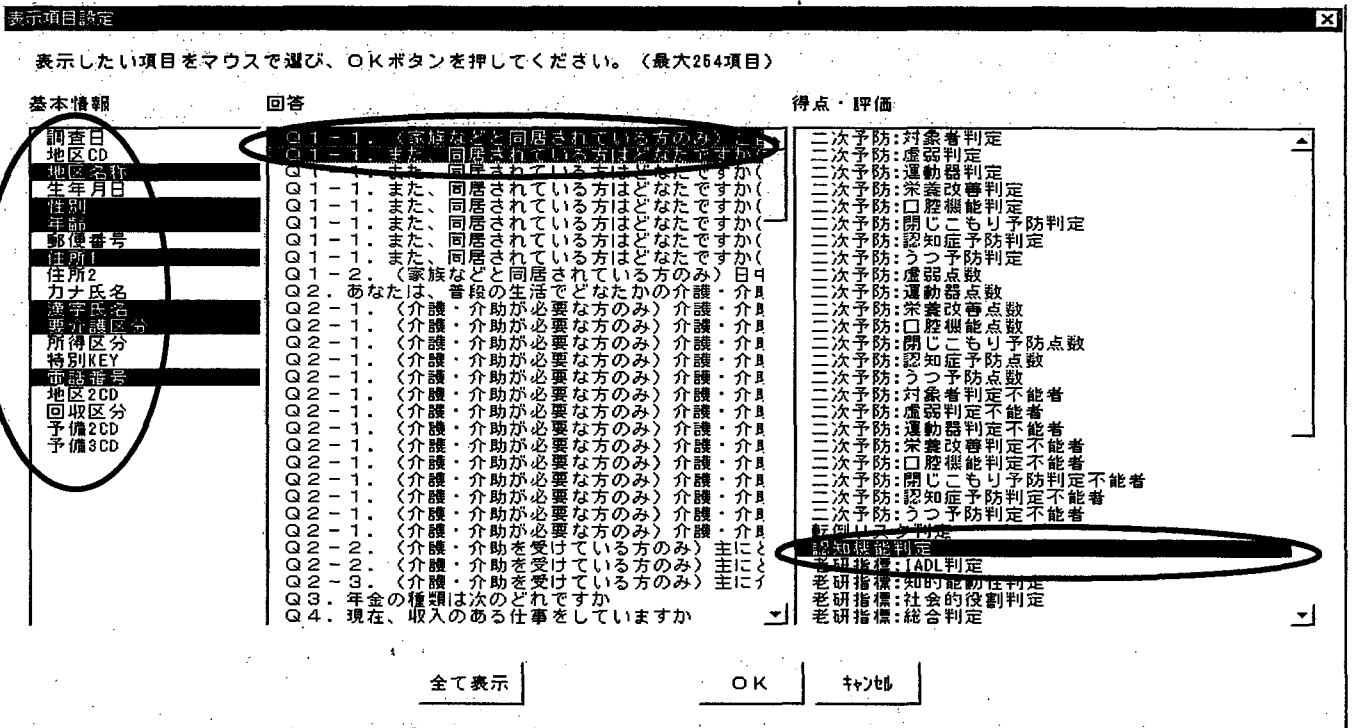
表示項目設定

表示したい項目をマウスで選び、ＯＫボタンを押してください。（最大254項目）

基本情報

調査日
地区CD
地区名称
生年月日
性別
年齢
郵便番号
住所1
住所2
カナ氏名
漢字氏名
要介護区分
所得区分
特別KEY
電話番号
地区2CD
回収区分
予備2CD
予備3CD

回答

Ｑ１－１．（家族などと同居されている方のみ）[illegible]
Ｑ１－１．また、同居されている方はどなたですか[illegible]
Ｑ１－１．また、同居されている方はどなたですか（
Ｑ１－１．また、同居されている方はどなたですか（
Ｑ１－１．また、同居されている方はどなたですか（
Ｑ１－１．また、同居されている方はどなたですか（
Ｑ１－１．また、同居されている方はどなたですか（
Ｑ１－１．また、同居されている方はどなたですか（
Ｑ１－１．また、同居されている方はどなたですか（
Ｑ１－２．（家族などと同居されている方のみ）日中
Ｑ２．あなたは、普段の生活でどなたかの介護・介助
Ｑ２－１．（介護・介助が必要な方のみ）介護・介助
Ｑ２－１．（介護・介助が必要な方のみ）介護・介助
Ｑ２－１．（介護・介助が必要な方のみ）介護・介助
Ｑ２－１．（介護・介助が必要な方のみ）介護・介助
Ｑ２－１．（介護・介助が必要な方のみ）介護・介助
Ｑ２－１．（介護・介助が必要な方のみ）介護・介助
Ｑ２－１．（介護・介助が必要な方のみ）介護・介助
Ｑ２－１．（介護・介助が必要な方のみ）介護・介助
Ｑ２－１．（介護・介助が必要な方のみ）介護・介助
Ｑ２－１．（介護・介助が必要な方のみ）介護・介助
Ｑ２－１．（介護・介助が必要な方のみ）介護・介助
Ｑ２－１．（介護・介助が必要な方のみ）介護・介助
Ｑ２－１．（介護・介助が必要な方のみ）介護・介助
Ｑ２－１．（介護・介助が必要な方のみ）介護・介助
Ｑ２－２．（介護・介助を受けている方のみ）主にど
Ｑ２－２．（介護・介助を受けている方のみ）主にど
Ｑ２－３．（介護・介助を受けている方のみ）主に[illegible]
Ｑ３．年金の種類は次のどれですか
Ｑ４．現在、収入のある仕事をしていますか

得点・評価

二次予防:対象者判定
二次予防:虚弱判定
二次予防:運動器判定
二次予防:栄養改善判定
二次予防:口腔機能判定
二次予防:閉じこもり予防判定
二次予防:認知症予防判定
二次予防:うつ予防判定
二次予防:虚弱点数
二次予防:運動器点数
二次予防:栄養改善点数
二次予防:口腔機能点数
二次予防:閉じこもり予防点数
二次予防:認知症予防点数
二次予防:うつ予防点数
二次予防:対象者判定不能者
二次予防:虚弱判定不能者
二次予防:運動器判定不能者
二次予防:栄養改善判定不能者
二次予防:口腔機能判定不能者
二次予防:閉じこもり予防判定不能者
二次予防:認知症予防判定不能者
二次予防:うつ予防判定不能者
転倒リスク判定
認知機能判定
老研指標:IADL判定
老研指標:知的能動性判定
老研指標:社会的役割判定
老研指標:総合判定

全て表示
ＯＫ
ｷｬﾝｾﾙ